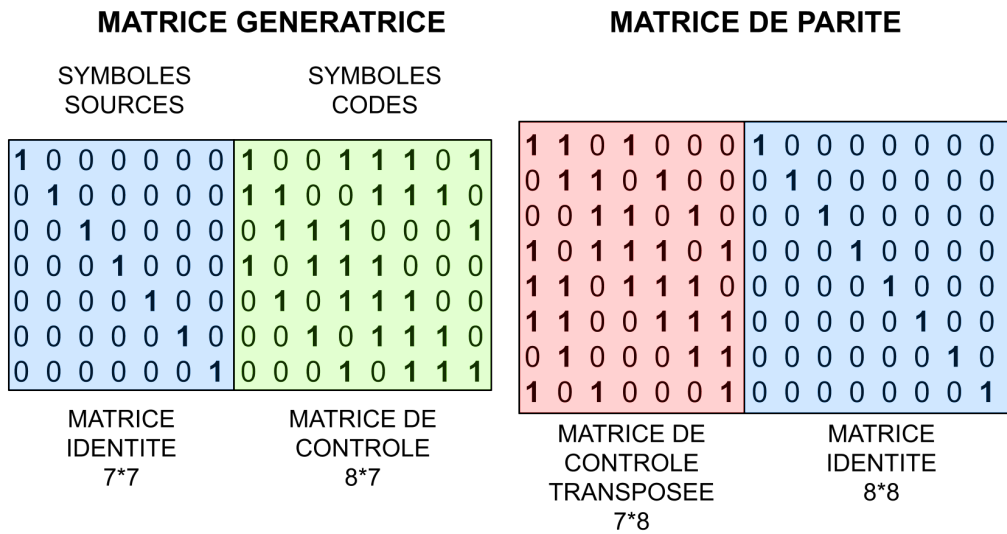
MATRICE GENERATRICE

SYMBOLES SOURCES

SYMBOLES CODES

| | | | | | | | | | | | | | | |
|---|---|---|---|---|---|---|---|---|---|---|---|---|---|---|
| 1 | 0 | 0 | 0 | 0 | 0 | 0 | 1 | 0 | 0 | 1 | 1 | 1 | 0 | 1 |
| 0 | 1 | 0 | 0 | 0 | 0 | 0 | 1 | 1 | 0 | 0 | 1 | 1 | 1 | 0 |
| 0 | 0 | 1 | 0 | 0 | 0 | 0 | 0 | 1 | 1 | 1 | 0 | 0 | 0 | 1 |
| 0 | 0 | 0 | 1 | 0 | 0 | 0 | 1 | 0 | 1 | 1 | 1 | 0 | 0 | 0 |
| 0 | 0 | 0 | 0 | 1 | 0 | 0 | 0 | 1 | 0 | 1 | 1 | 1 | 0 | 0 |
| 0 | 0 | 0 | 0 | 0 | 1 | 0 | 0 | 0 | 1 | 0 | 1 | 1 | 1 | 0 |
| 0 | 0 | 0 | 0 | 0 | 0 | 1 | 0 | 0 | 0 | 1 | 0 | 1 | 1 | 1 |

MATRICE IDENTITE 7*7

MATRICE DE CONTROLE 8*7

MATRICE DE PARITE

| | | | | | | | | | | | | | | |
|---|---|---|---|---|---|---|---|---|---|---|---|---|---|---|
| 1 | 1 | 0 | 1 | 0 | 0 | 0 | 1 | 0 | 0 | 0 | 0 | 0 | 0 | 0 |
| 0 | 1 | 1 | 0 | 1 | 0 | 0 | 0 | 1 | 0 | 0 | 0 | 0 | 0 | 0 |
| 0 | 0 | 1 | 1 | 0 | 1 | 0 | 0 | 0 | 1 | 0 | 0 | 0 | 0 | 0 |
| 1 | 0 | 1 | 1 | 1 | 0 | 1 | 0 | 0 | 0 | 1 | 0 | 0 | 0 | 0 |
| 1 | 1 | 0 | 1 | 1 | 1 | 0 | 0 | 0 | 0 | 0 | 1 | 0 | 0 | 0 |
| 1 | 1 | 0 | 0 | 1 | 1 | 1 | 0 | 0 | 0 | 0 | 0 | 1 | 0 | 0 |
| 0 | 1 | 0 | 0 | 0 | 1 | 1 | 0 | 0 | 0 | 0 | 0 | 0 | 1 | 0 |
| 1 | 0 | 1 | 0 | 0 | 0 | 1 | 0 | 0 | 0 | 0 | 0 | 0 | 0 | 1 |

MATRICE DE CONTROLE TRANSPOSEE 7*8

MATRICE IDENTITE 8*8